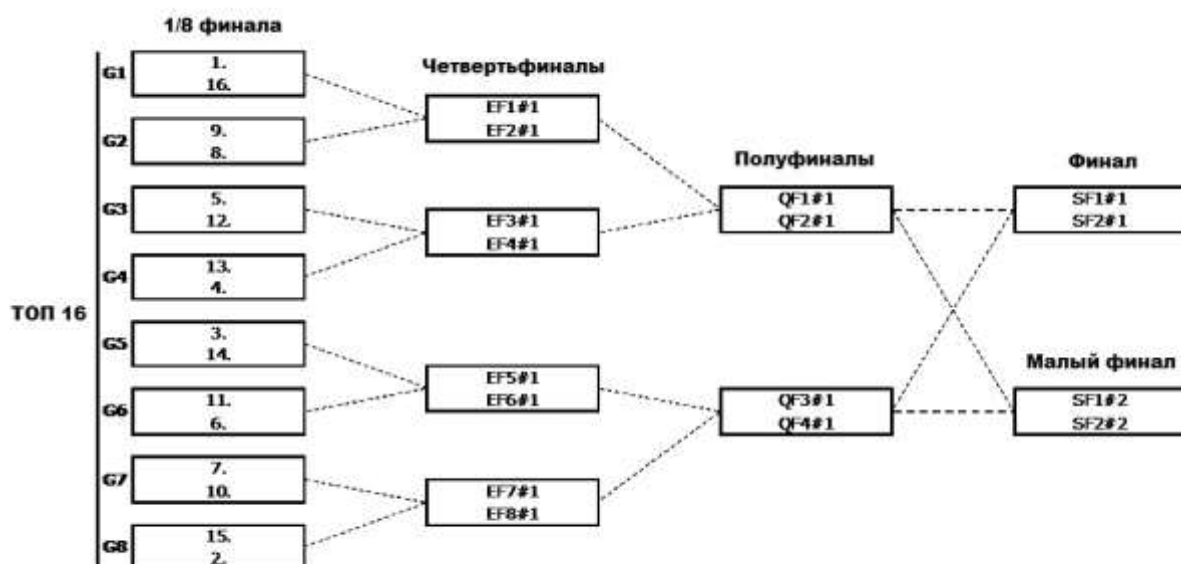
1/8 финала

ТОП 16

G1
1.
16.

G2
9.
8.

G3
5.
12.

G4
13.
4.

G5
3.
14.

G6
11.
6.

G7
7.
10.

G8
15.
2.

Четвертьфиналы

EF1#1
EF2#1

EF3#1
EF4#1

EF5#1
EF6#1

EF7#1
EF8#1

Полуфиналы

QF1#1
QF2#1

QF3#1
QF4#1

Финал

SF1#1
SF2#1

Малый финал

SF1#2
SF2#2